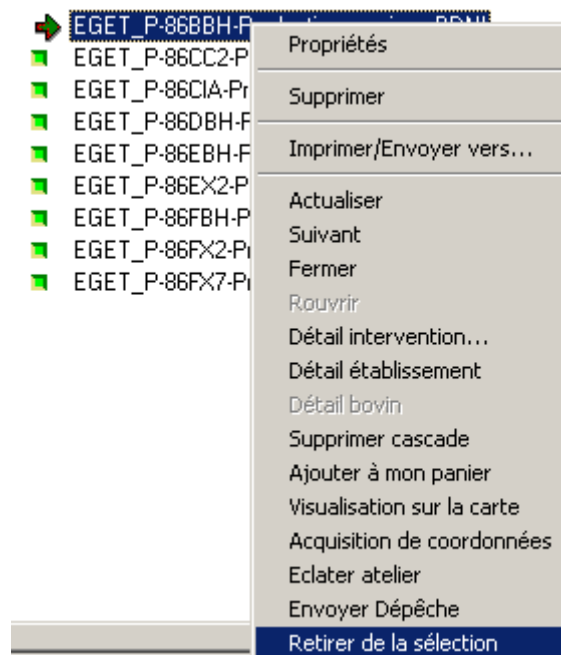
EGET_P-86BBH-P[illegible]
EGET_P-86CC2-P
EGET_P-86CIA-Pr
EGET_P-86DBH-F
EGET_P-86EBH-F
EGET_P-86EX2-P
EGET_P-86FBH-P
EGET_P-86FX2-Pr
EGET_P-86FX7-Pr

Propriétés
Supprimer
Imprimer/Envoyer vers...
Actualiser
Suivant
Fermer
Rouvrir
Détail intervention...
Détail établissement
Détail bovin
Supprimer cascade
Ajouter à mon panier
Visualisation sur la carte
Acquisition de coordonnées
Eclater atelier
Envoyer Dépêche
Retirer de la sélection